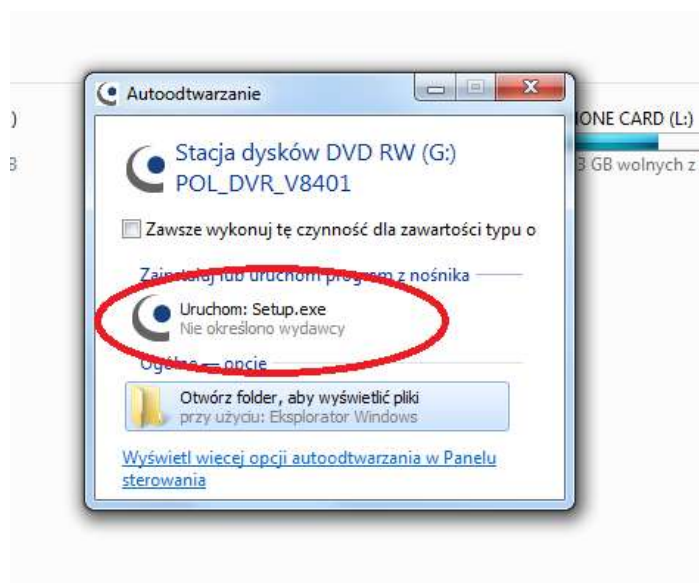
)

3

ONE CARD (L:)

3 GB wolnych z

Autoodtwarzanie

Stacja dysków DVD RW (G:)
POL_DVR_V8401

Zawsze wykonuj tę czynność dla zawartości typu o

Zainstaluj lub uruchom program z nośnika

Uruchom: Setup.exe
Nie określono wydawcy

Ogólne — opcje

Otwórz folder, aby wyświetlić pliki
przy użyciu: Eksplorator Windows

Wyświetl więcej opcji autoodtwarzania w Panelu sterowania